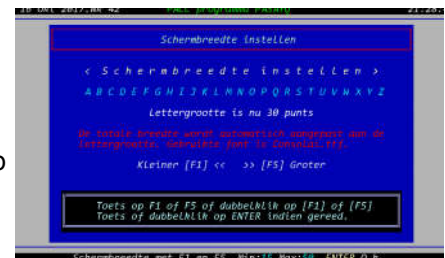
16 Okt 2017,wk 42 PACL programma PASWIJ 21:28

Schermbreedte instellen

< S c h e r m b r e e d t e i n s t e l l e n >

A B C D E F G H I J K L M N O P Q R S T U V W X Y Z

Lettergrootte is nu 30 punts

De totale breedte wordt automatisch aangepast aan de lettergrootte. Gebruikte font is Consolas.ttf.

Kleiner [F1] << >> [F5] Groter

Toets op F1 of F5 of dubbelklik op [F1] of [F5]
Toets of dubbelklik op ENTER indien gereed.

Schermbreedte met F1 en F5 Min:16 Max:50 ENTER o.k.